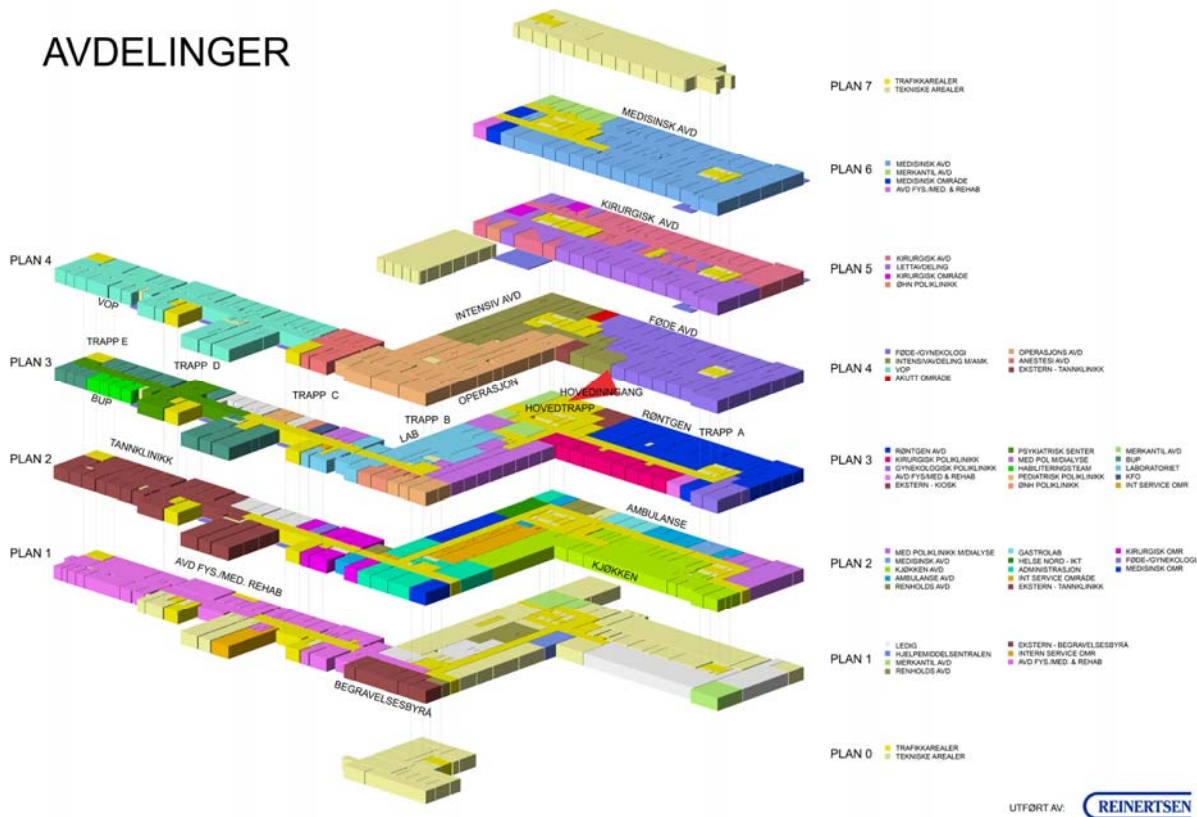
AVDELINGER

MEDISINSK AVD

KIRURGISK AVD

PLAN 4

VOP

TRAPP E

TRAPP D

INTENSIV AVD

FØDE AVD

PLAN 3

TRAPP C

OPERASJON

HOVEDINNGANG

BUP

TRAPP B

HOVEDTRAPP

LAB

RØNTGEN

TRAPP A

PLAN 2

TANNKLINIKK

AMBULANSE

PLAN 1

KJØKKEN

AVD FYS./MED. REHAB

BEGRAVELSESBYRÅ

PLAN 7
TRAFIKKAREALER
TEKNISKE AREALER

PLAN 6
MEDISINSK AVD
MERKANTIL AVD
MEDISINSK OMRÅDE
AVD FYS./MED. & REHAB

PLAN 5
KIRURGISK AVD
LETTAVDELING
KIRURGISK OMRÅDE
ØNH POLIKLINIKK

PLAN 4
FØDE-/GYNEKOLOGI
INTENSIVAVDELING M/AMK
VOP
AKUTT OMRÅDE
OPERASJONS AVD
ANESTESI AVD
EKSTERN - TANNKLINIKK

PLAN 3
RØNTGEN AVD
KIRURGISK POLIKLINIKK
GYNEKOLOGISK POLIKLINIKK
AVD FYS/MED & REHAB
EKSTERN - KIOSK
PSYKIATRISK SENTER
MED POL M/DIALYSE
HABILITERINGSTEAM
PEDIATRISK POLIKLINIKK
ØNH POLIKLINIKK
MERKANTIL AVD
BUP
LABORATORIET
KFO
INT SERVICE OMR

PLAN 2
MED POLIKLINIKK M/DIALYSE
MEDISINSK AVD
KJØKKEN AVD
AMBULANSE AVD
RENHOLDS AVD
GASTROLAB
HELSE NORD - IKT
ADMINISTRASJON
INT SERVICE OMRÅDE
EKSTERN - TANNKLINIKK
KIRURGISK OMR
FØDE-/GYNEKOLOGI
MEDISINSK OMR

PLAN 1
LEDIG
HJELPEMIDDELSENTRALEN
MERKANTIL AVD
RENHOLDS AVD
EKSTERN - BEGRAVELSESBYRÅ
INTERN SERVICE OMR
AVD FYS./MED. & REHAB

PLAN 0
TRAFIKKAREALER
TEKNISKE AREALER

UTFØRT AV: REINERTSEN